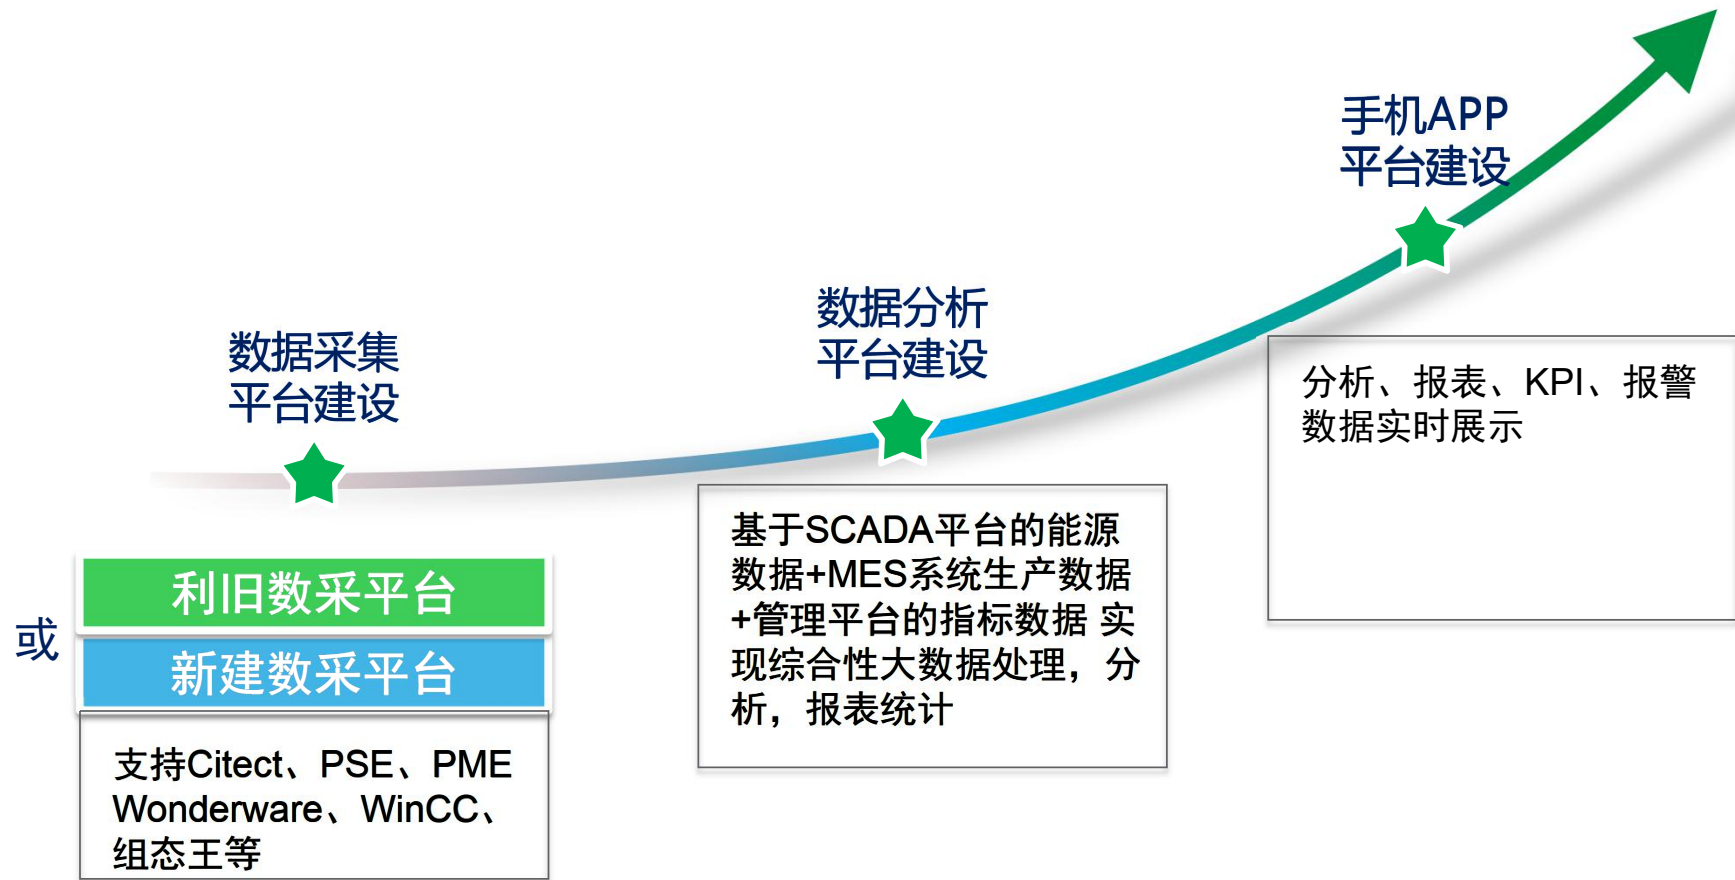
手机APP
平台建设

数据分析
平台建设

数据采集
平台建设

分析、报表、KPI、报警
数据实时展示

基于SCADA平台的能源数据+MES系统生产数据+管理平台的指标数据 实现综合性大数据处理，分析，报表统计

利旧数采平台

或

新建数采平台

支持Citect、PSE、PME
Wonderware、WinCC、
组态王等